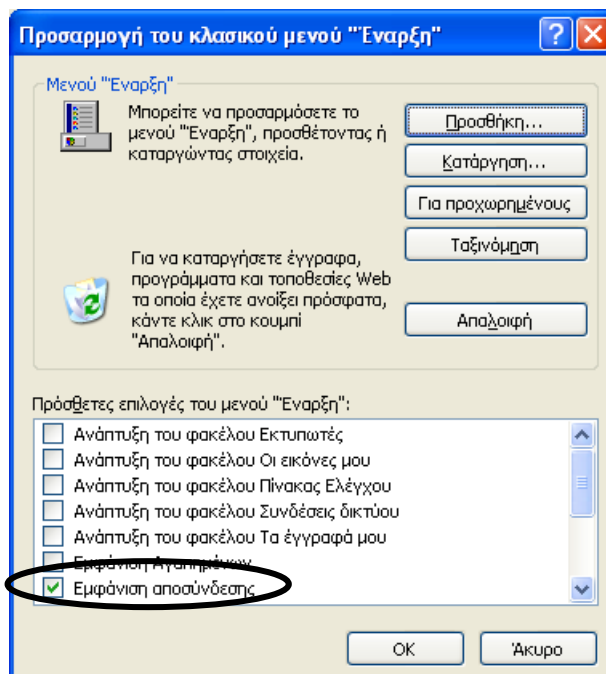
Προσαρμογή του κλασικού μενού "Εναρξη"

Μενού "Εναρξη"

Μπορείτε να προσαρμόσετε το μενού "Εναρξη", προσθέτοντας ή καταργώντας στοιχεία.

Προσθήκη...

Κατάργηση...

Για προχωρημένους

Ταξινόμηση

Για να καταργήσετε έγγραφα, προγράμματα και τοποθεσίες Web τα οποία έχετε ανοίξει πρόσφατα, κάντε κλικ στο κουμπί "Απαλοιφή".

Απαλοιφή

Πρόσθετες επιλογές του μενού "Εναρξη":

Ανάπτυξη του φακέλου Εκτυπωτές
Ανάπτυξη του φακέλου Οι εικόνες μου
Ανάπτυξη του φακέλου Πίνακας Ελέγχου
Ανάπτυξη του φακέλου Συνδέσεις δικτύου
Ανάπτυξη του φακέλου Τα έγγραφά μου
Εμφάνιση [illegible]
Εμφάνιση αποσύνδεσης

OK

Άκυρο